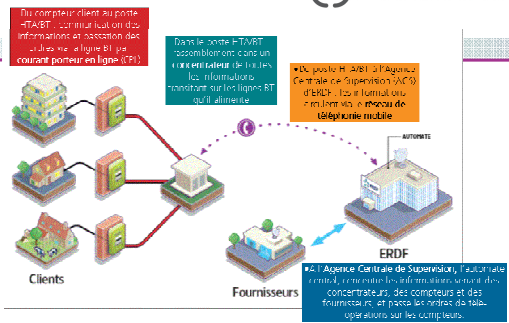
Du compteur client au poste HTA/BT : communication des informations et passation des ordres via la ligne BT par courant porteur en ligne (CPL)

Dans le poste HTA/BT : rassemblement dans un concentrateur de toutes les informations transitant sur les lignes BT qu'il alimente

■ Du poste HTA/BT à l'Agence Centrale de Supervision (ACS) d'ERDF : les informations circulent via le réseau de téléphonie mobile

AUTOMATE

Clients

Fournisseurs

ERDF

■ À l'Agence Centrale de Supervision, l'automate central concentre les informations venant des concentrateurs, des compteurs et des fournisseurs, et passe les ordres de télé-opérations sur les compteurs.